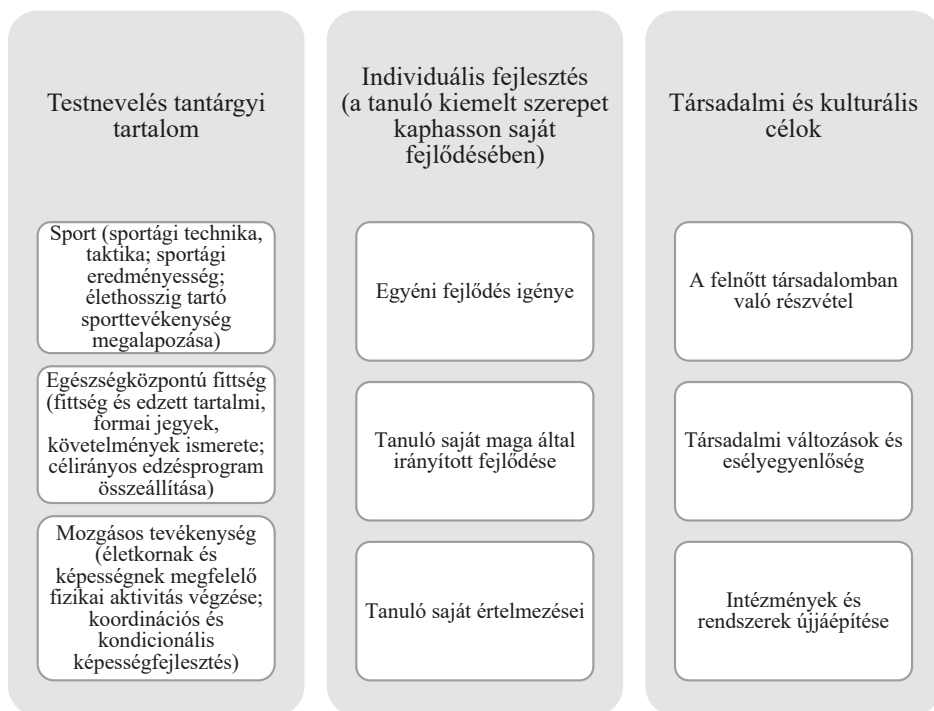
Testnevelés tantárgyi tartalom

Sport (sportági technika, taktika; sportági eredményesség; élethosszig tartó sporttevékenység megalapozása)

Egészségközpontú fittség (fittség és edzett tartalmi, formai jegyek, követelmények ismerete; célirányos edzésprogram összeállítása)

Mozgásos tevékenység (életkornak és képességnek megfelelő fizikai aktivitás végzése; koordinációs és kondicionális képességfejlesztés)

Individuális fejlesztés (a tanuló kiemelt szerepet kaphasson saját fejlődésében)

Egyéni fejlődés igénye

Tanuló saját maga által irányított fejlődése

Tanuló saját értelmezései

Társadalmi és kulturális célok

A felnőtt társadalomban való részvétel

Társadalmi változások és esélyegyenlőség

Intézmények és rendszerek újjáépítése